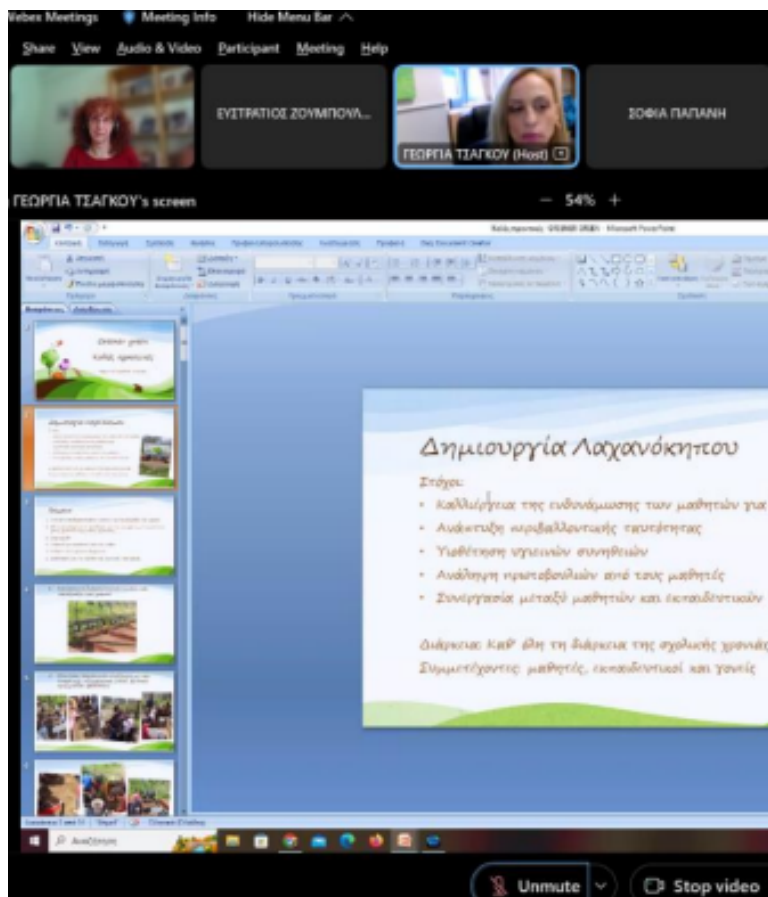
Webex Meetings Meeting Info Hide Menu Bar

Share View Audio & Video Participant Meeting Help

ΕΥΣΤΡΑΤΙΟΣ ΖΟΥΜΠΟΥΛ...

ΓΕΩΡΓΙΑ ΤΣΑΓΚΟΥ (Host)

ΣΟΦΙΑ ΠΑΠΑΝΗ

ΓΕΩΡΓΙΑ ΤΣΑΓΚΟΥ's screen

54% +

Δημιουργία Λαχανόκηπου

Στόχοι:

- Καλλιέργεια της ενδυνάμωσης των μαθητών για
- Ανάπτυξη περιβαλλοντικής ταυτότητας
- Υιοθέτηση υγιεινών συνηθειών
- Ανάληψη πρωτοβουλιών από τους μαθητές
- Συνεργασία μεταξύ μαθητών και εκπαιδευτικών

Διάρκεια: Καθ' όλη τη διάρκεια της σχολικής χρονιάς
Συμμετέχοντες: μαθητές, εκπαιδευτικοί και γονείς

Unmute Stop video